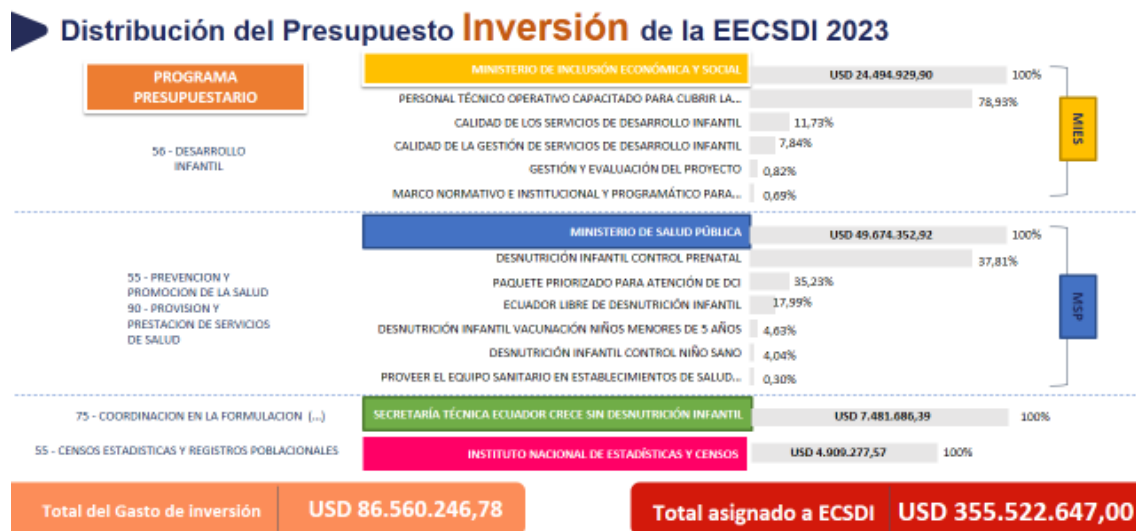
Distribución del Presupuesto Inversión de la EECSDI 2023

PROGRAMA PRESUPUESTARIO

MINISTERIO DE INCLUSIÓN ECONÓMICA Y SOCIAL | USD 24.494.929,90 | 100%

56 - DESARROLLO INFANTIL

PERSONAL TÉCNICO OPERATIVO CAPACITADO PARA CUBRIR LA... 78,93%
CALIDAD DE LOS SERVICIOS DE DESARROLLO INFANTIL 11,73%
CALIDAD DE LA GESTIÓN DE SERVICIOS DE DESARROLLO INFANTIL 7,84%
GESTIÓN Y EVALUACIÓN DEL PROYECTO 0,82%
MARCO NORMATIVO E INSTITUCIONAL Y PROGRAMÁTICO PARA... 0,69%

MIES

MINISTERIO DE SALUD PÚBLICA | USD 49.674.352,92 | 100%

55 - PREVENCION Y PROMOCION DE LA SALUD
90 - PROVISION Y PRESTACION DE SERVICIOS DE SALUD

DESNUTRICIÓN INFANTIL CONTROL PRENATAL 37,81%
PAQUETE PRIORIZADO PARA ATENCIÓN DE DCI 35,23%
ECUADOR LIBRE DE DESNUTRICIÓN INFANTIL 17,99%
DESNUTRICIÓN INFANTIL VACUNACIÓN NIÑOS MENORES DE 5 AÑOS 4,63%
DESNUTRICIÓN INFANTIL CONTROL NIÑO SANO 4,04%
PROVEER EL EQUIPO SANITARIO EN ESTABLECIMIENTOS DE SALUD... 0,30%

MSP

75 - COORDINACION EN LA FORMULACION (...) | SECRETARÍA TÉCNICA ECUADOR CRECE SIN DESNUTRICIÓN INFANTIL | USD 7.481.686,39 | 100%

55 - CENSOS ESTADISTICAS Y REGISTROS POBLACIONALES | INSTITUTO NACIONAL DE ESTADÍSTICAS Y CENSOS | USD 4.909.277,57 | 100%

Total del Gasto de inversión | USD 86.560.246,78

Total asignado a ECSDI | USD 355.522.647,00